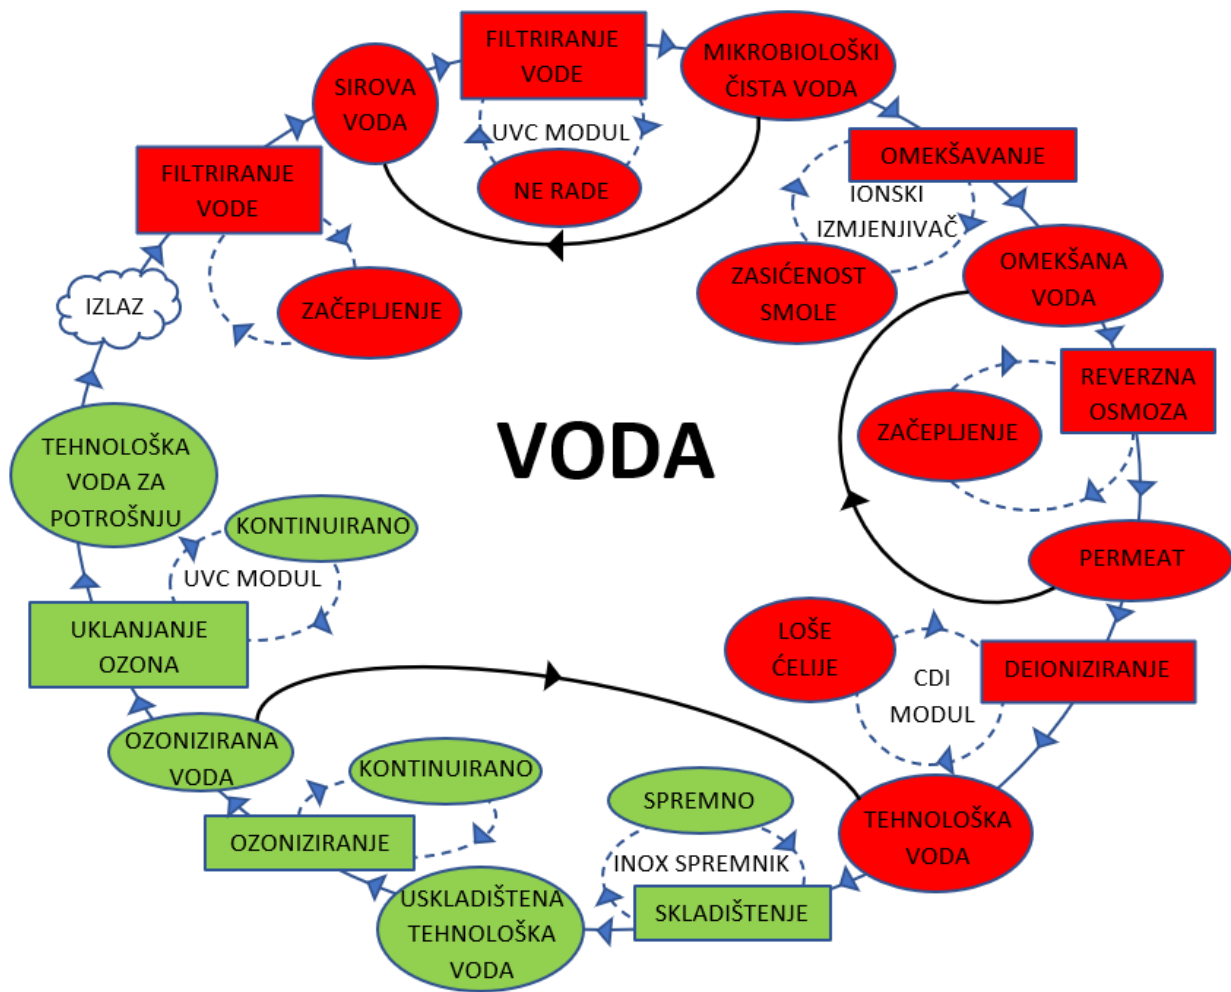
VODA

SIROVA VODA

FILTRIRANJE VODE

MIKROBIOLOŠKI ČISTA VODA

UVC MODUL

NE RADE

OMEKŠAVANJE

IONSKI IZMJENJIVAČ

ZASIĆENOST SMOLE

OMEKŠANA VODA

REVERZNA OSMOZA

ZAČEPLJENJE

PERMEAT

DEIONIZIRANJE

LOŠE ĆELIJE

CDI MODUL

TEHNOLOŠKA VODA

SKLADIŠTENJE

INOX SPREMNIK

SPREMNO

USKLADIŠTENA TEHNOLOŠKA VODA

OZONIZIRANJE

KONTINUIRANO

OZONIZIRANA VODA

UKLANJANJE OZONA

UVC MODUL

KONTINUIRANO

TEHNOLOŠKA VODA ZA POTROŠNJU

IZLAZ

FILTRIRANJE VODE

ZAČEPLJENJE